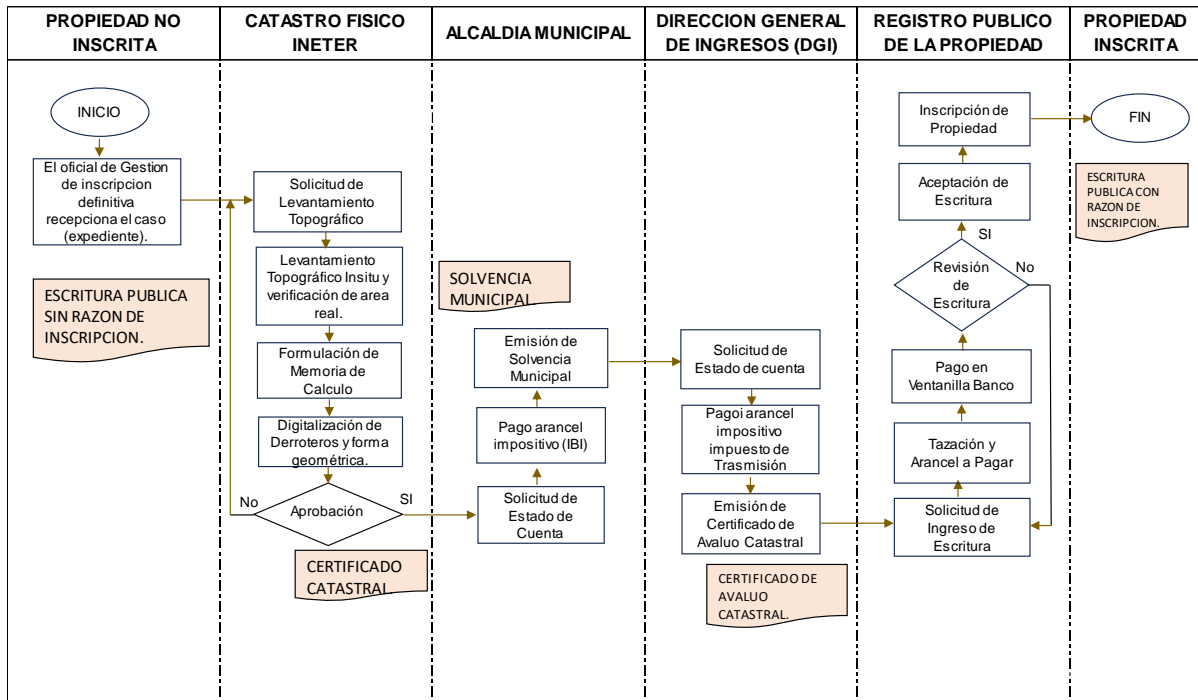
PROPIEDAD NO INSCRITA

INICIO

El oficial de Gestion de inscripcion definitiva recepciona el caso (expediente).

ESCRITURA PUBLICA SIN RAZON DE INSCRIPCION.

CATASTRO FISICO INETER

Solicitud de Levantamiento Topográfico

Levantamiento Topográfico Insitu y verificación de area real.

Formulación de Memoria de Calculo

Digitalización de Derroteros y forma geométrica.

No

Aprobación

SI

CERTIFICADO CATASTRAL

ALCALDIA MUNICIPAL

SOLVENCIA MUNICIPAL

Emisión de Solvencia Municipal

Pago arancel impositivo (IBI)

Solicitud de Estado de Cuenta

DIRECCION GENERAL DE INGRESOS (DGI)

Solicitud de Estado de cuenta

Pagoi arancel impositivo impuesto de Trasmisión

Emisión de Certificado de Avaluo Catastral

CERTIFICADO DE AVALUO CATASTRAL.

REGISTRO PUBLICO DE LA PROPIEDAD

Inscripción de Propiedad

Aceptación de Escritura

SI

Revisión de Escritura

No

Pago en Ventanilla Banco

Tazación y Arancel a Pagar

Solicitud de Ingreso de Escritura

PROPIEDAD INSCRITA

FIN

ESCRITURA PUBLICA CON RAZON DE INSCRIPCION.